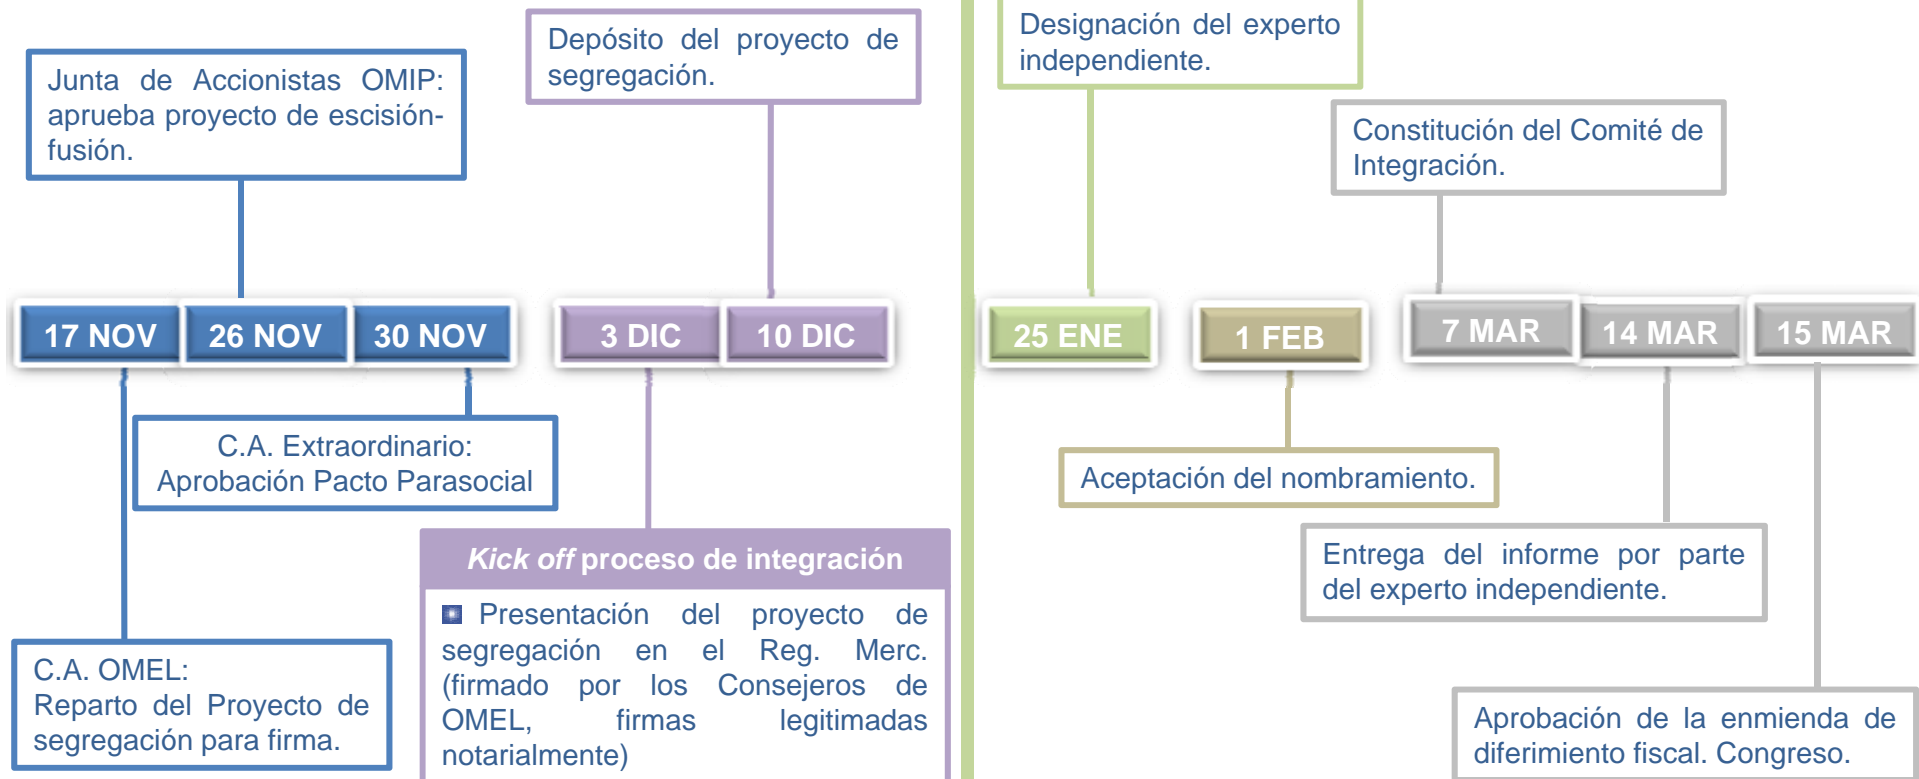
Junta de Accionistas OMIP: aprueba proyecto de escisión-fusión.

Depósito del proyecto de segregación.

Designación del experto independiente.

Constitución del Comité de Integración.

17 NOV

26 NOV

30 NOV

3 DIC

10 DIC

25 ENE

1 FEB

7 MAR

14 MAR

15 MAR

C.A. Extraordinario: Aprobación Pacto Parasocial

Aceptación del nombramiento.

*Kick off* proceso de integración

Presentación del proyecto de segregación en el Reg. Merc. (firmado por los Consejeros de OMEL, firmas legitimadas notarialmente)

Entrega del informe por parte del experto independiente.

C.A. OMEL: Reparto del Proyecto de segregación para firma.

Aprobación de la enmienda de diferimiento fiscal. Congreso.